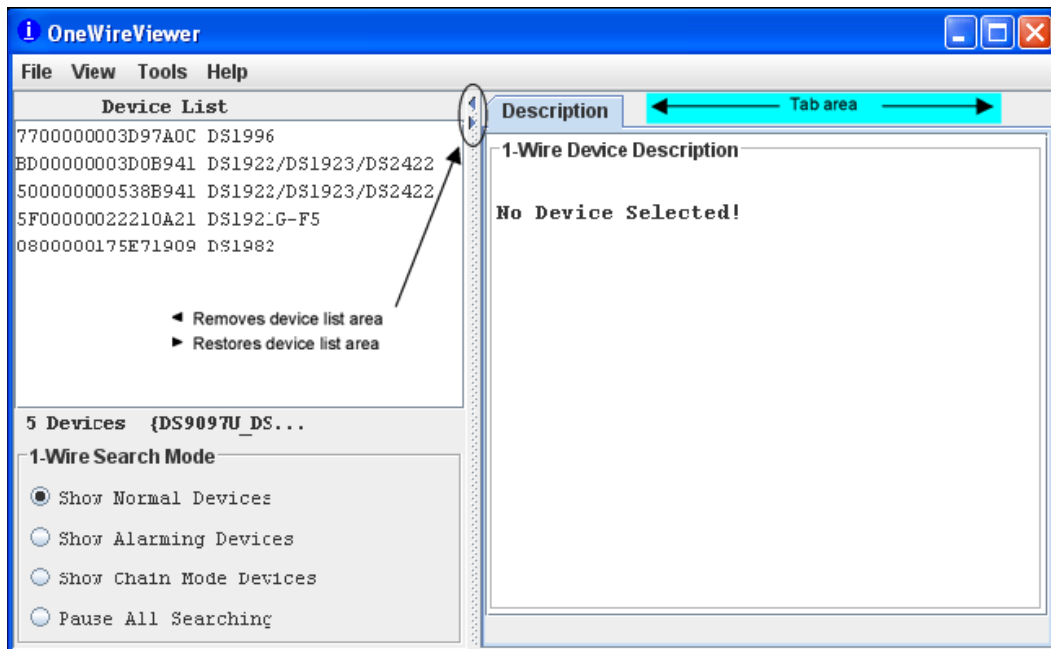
OneWireViewer

File View Tools Help

Device List

7700000003D97A0C DS1996
BD00000003D0B941 DS1922/DS1923/DS2422
500000000538B941 DS1922/DS1923/DS2422
5F00000022210A21 DS1921G-F5
0800000175E71909 DS1982

◄ Removes device list area
► Restores device list area

5 Devices {DS9097U_DS...

1-Wire Search Mode

Show Normal Devices

Show Alarming Devices

Show Chain Mode Devices

Pause All Searching

Description

Tab area

1-Wire Device Description

No Device Selected!